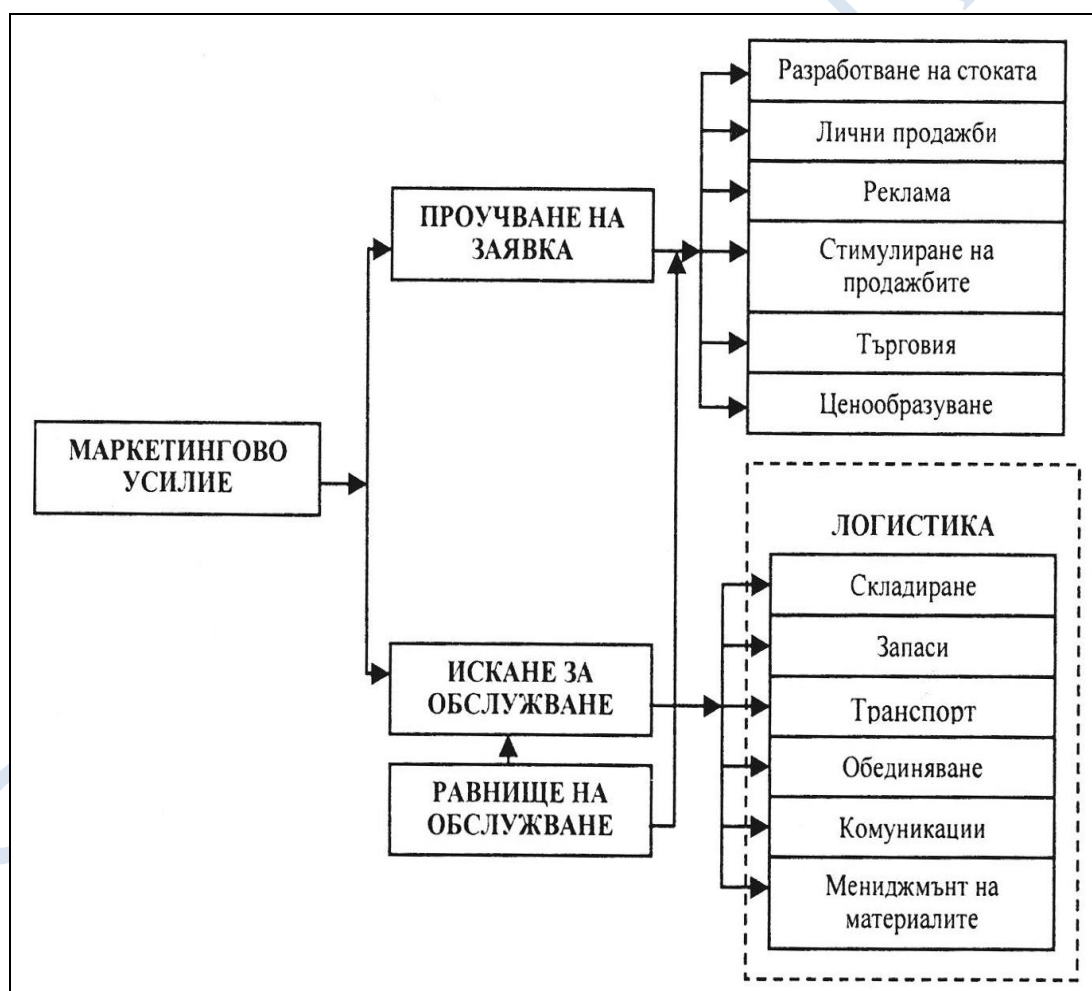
МАРКЕТИНГОВО УСИЛИЕ

ПРОУЧВАНЕ НА ЗАЯВКА

ИСКАНЕ ЗА ОБСЛУЖВАНЕ

РАВНИЩЕ НА ОБСЛУЖВАНЕ

Разработване на стоката

Лични продажби

Реклама

Стимулиране на продажбите

Търговия

Ценообразуване

ЛОГИСТИКА

Складиране

Запаси

Транспорт

Обединяване

Комуникации

Мениджмънт на материалите